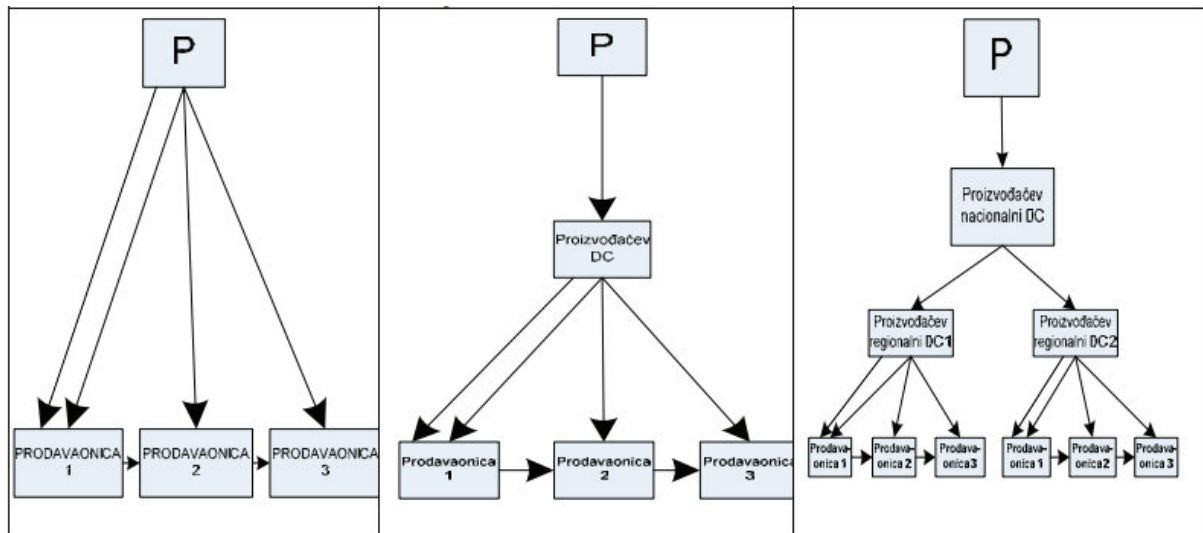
P

PRODAVAONICA 1
PRODAVAONICA 2
PRODAVAONICA 3

P

Proizvođačev DC

Prodavaonica 1
Prodavaonica 2
Prodavaonica 3

P

Proizvođačev nacionalni DC

Proizvođačev regionalni DC1
Proizvođačev regionalni DC2

Prodavaonica 1
Prodavaonica 2
Prodavaonica3
Prodavaonica 1
Prodavaonica2
Prodavaonica 3